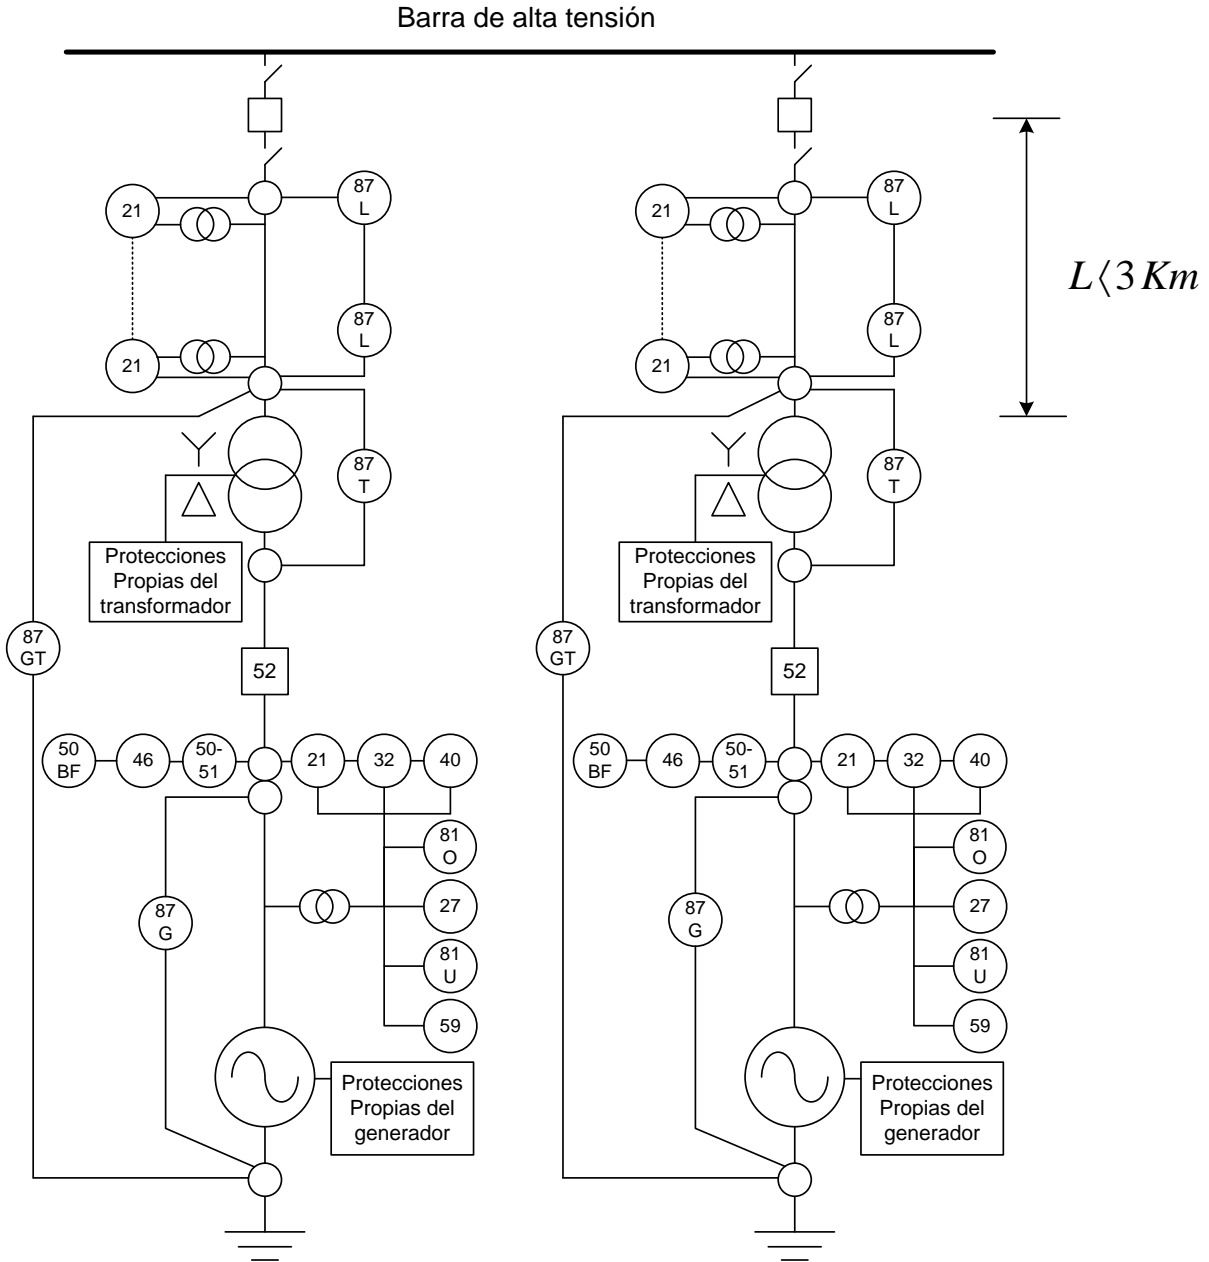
Barra de alta tensión

21
87 L
21
87 L
87 T
Protecciones Propias del transformador
87 GT
52
50 BF
46
50-51
21
32
40
81 O
27
87 G
81 U
59
Protecciones Propias del generador

21
87 L
21
87 L
87 T
Protecciones Propias del transformador
87 GT
52
50 BF
46
50-51
21
32
40
81 O
27
87 G
81 U
59
Protecciones Propias del generador

$L\langle 3\,Km$